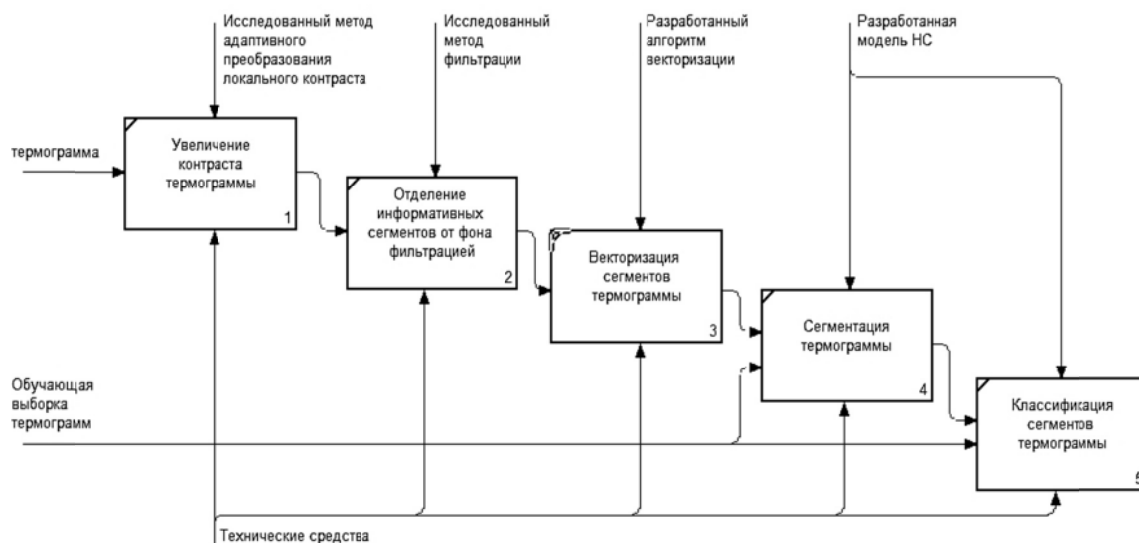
Исследованный метод адаптивного преобразования локального контраста

Исследованный метод фильтрации

Разработанный алгоритм векторизации

Разработанная модель НС

термограмма

Увеличение контраста термограммы

1

Отделение информативных сегментов от фона фильтрацией

2

Векторизация сегментов термограммы

3

Сегментация термограммы

4

Обучающая выборка термограмм

Классификация сегментов термограммы

5

Технические средства